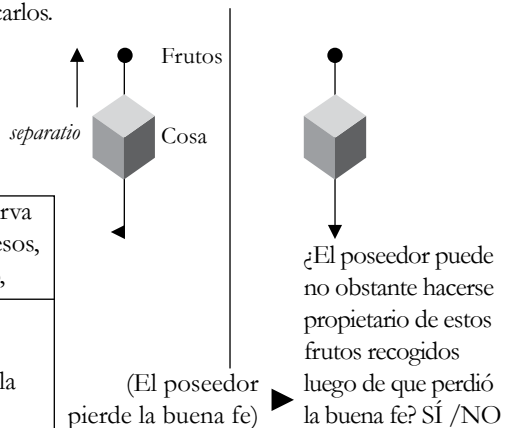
carlos.

Frutos

separatio

Cosa

rva

esos,

,

la

(El poseedor pierde la buena fe)

¿El poseedor puede no obstante hacerse propietario de estos frutos recogidos luego de que perdió la buena fe? SÍ /NO